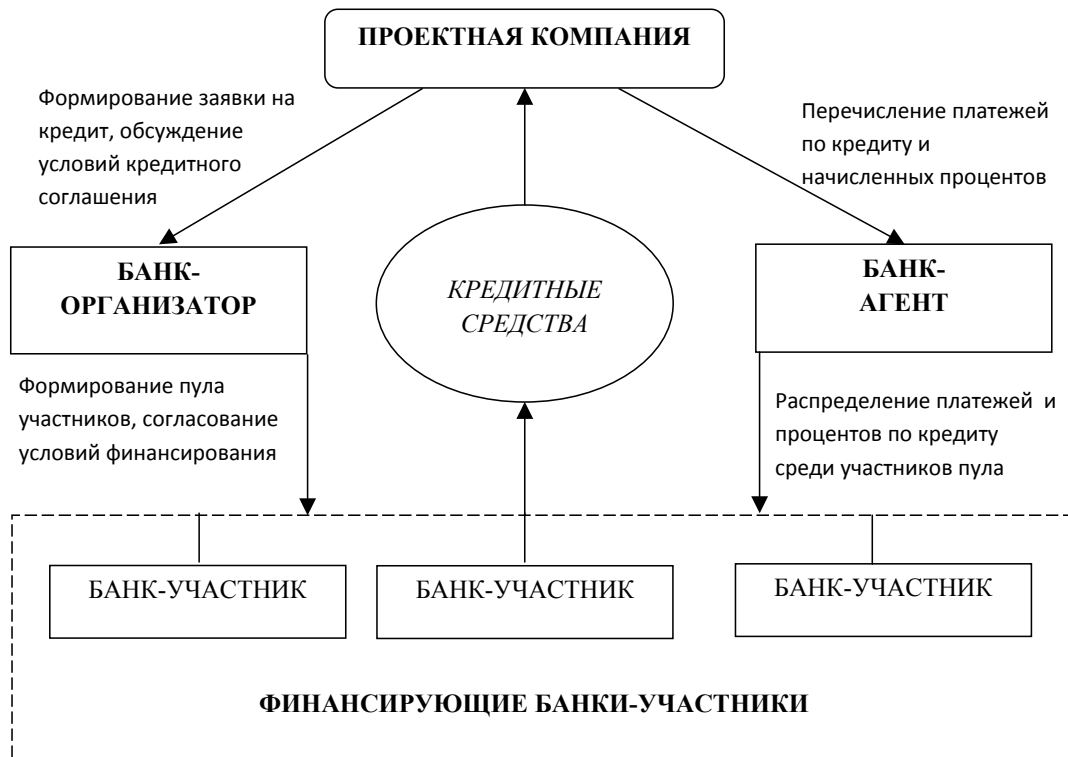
ПРОЕКТНАЯ КОМПАНИЯ

Формирование заявки на кредит, обсуждение условий кредитного соглашения

Перечисление платежей по кредиту и начисленных процентов

БАНК-ОРГАНИЗАТОР

КРЕДИТНЫЕ СРЕДСТВА

БАНК-АГЕНТ

Формирование пула участников, согласование условий финансирования

Распределение платежей и процентов по кредиту среди участников пула

БАНК-УЧАСТНИК

БАНК-УЧАСТНИК

БАНК-УЧАСТНИК

ФИНАНСИРУЮЩИЕ БАНКИ-УЧАСТНИКИ